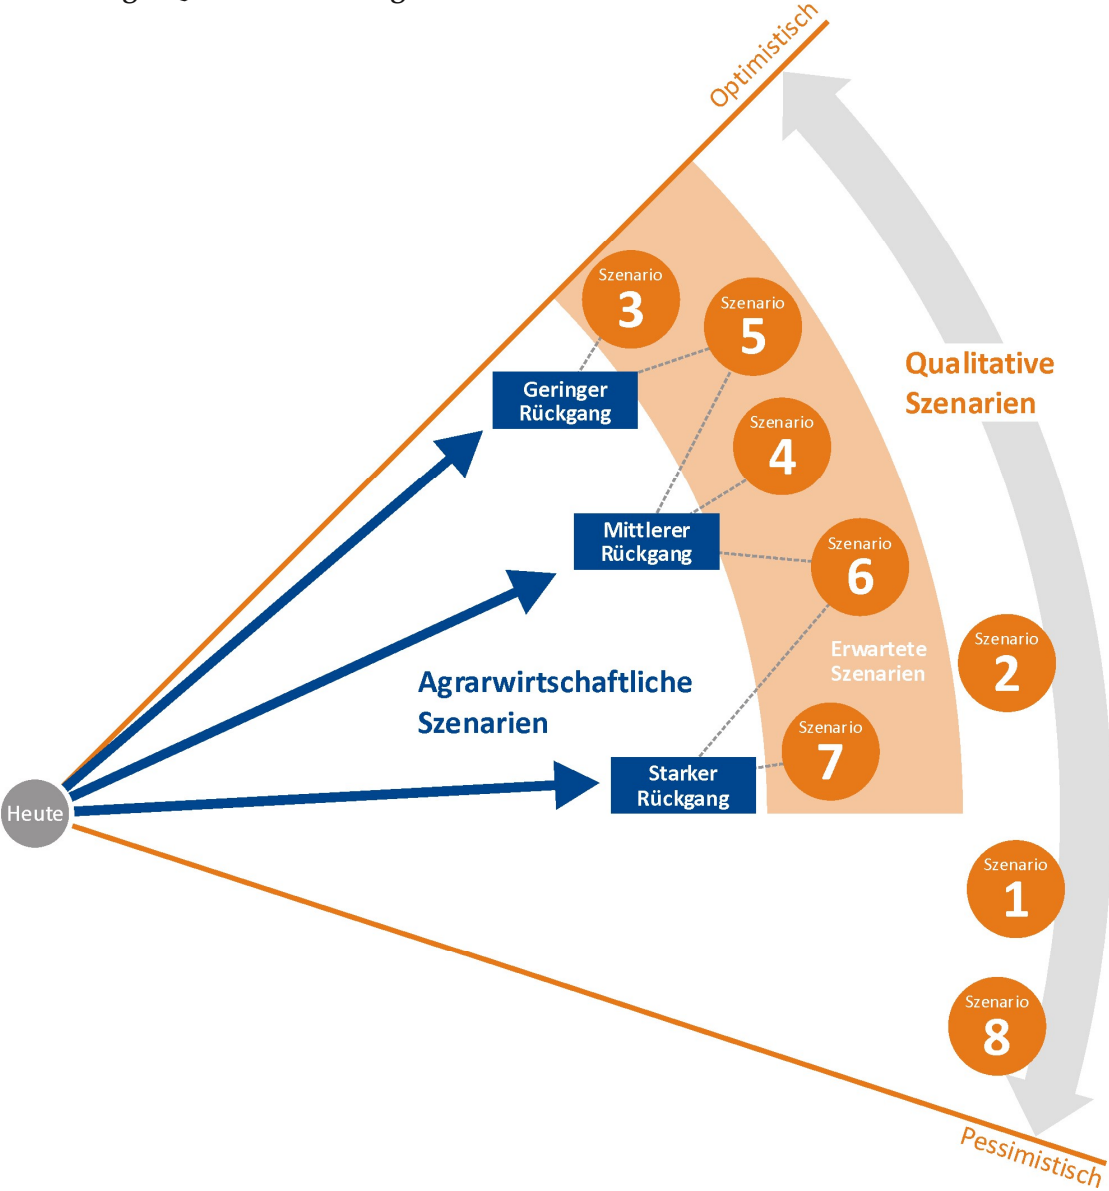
Optimistisch

Szenario 3

Szenario 5

Geringer Rückgang

Szenario 4

Qualitative Szenarien

Mittlerer Rückgang

Szenario 6

Erwartete Szenarien

Szenario 2

Agrarwirtschaftliche Szenarien

Szenario 7

Starker Rückgang

Heute

Szenario 1

Szenario 8

Pessimistisch